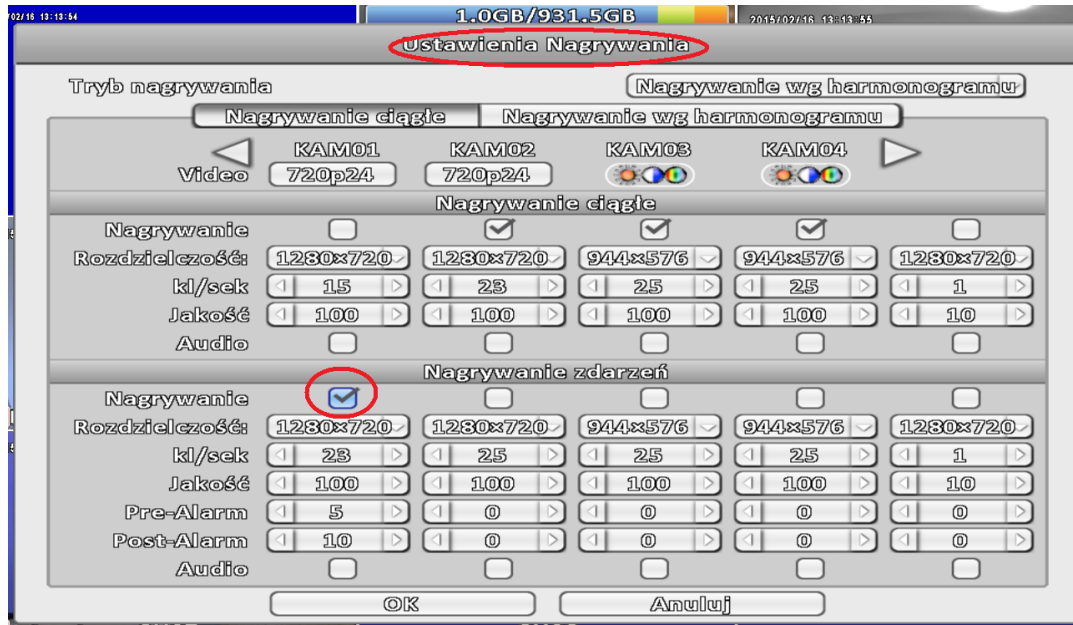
02/16 13:13:54

1.0GB/931.5GB

2015/02/16 13:13:55

Ustawienia Nagrywania

Tryb nagrywania

Nagrywanie wg harmonogramu

Nagrywanie ciągłe | Nagrywanie wg harmonogramu

| | KAM01 | KAM02 | KAM03 | KAM04 | |
|---|---|---|---|---|---|
| Video | 720p24 | 720p24 | | | |

Nagrywanie ciągłe

| | | | | | |
|---|---|---|---|---|---|
| Nagrywanie | ☐ | ☑ | ☑ | ☑ | ☐ |
| Rozdzielczość: | 1280x720 | 1280x720 | 944x576 | 944x576 | 1280x720 |
| kl/sek | 15 | 23 | 25 | 25 | 1 |
| Jakość | 100 | 100 | 100 | 100 | 10 |
| Audio | ☐ | ☐ | ☐ | ☐ | ☐ |

Nagrywanie zdarzeń

| | | | | | |
|---|---|---|---|---|---|
| Nagrywanie | ☑ | ☐ | ☐ | ☐ | ☐ |
| Rozdzielczość: | 1280x720 | 1280x720 | 944x576 | 944x576 | 1280x720 |
| kl/sek | 23 | 25 | 25 | 25 | 1 |
| Jakość | 100 | 100 | 100 | 100 | 10 |
| Pre-Alarm | 5 | 0 | 0 | 0 | 0 |
| Post-Alarm | 10 | 0 | 0 | 0 | 0 |
| Audio | ☐ | ☐ | ☐ | ☐ | ☐ |

OK

Anuluj